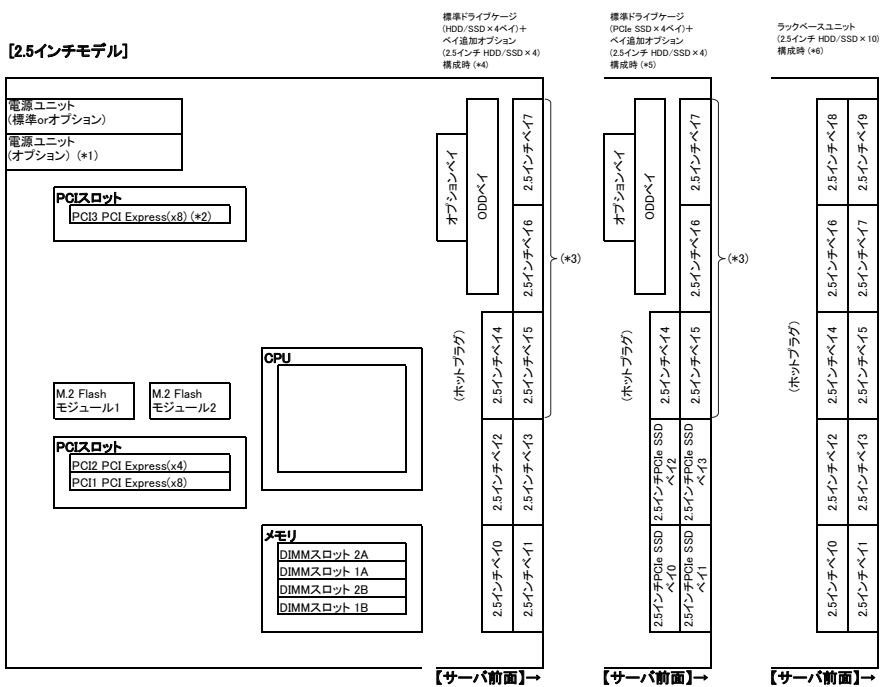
[2.5インチモデル]

標準ドライブケージ
(HDD/SSD×4ベイ)+
ベイ追加オプション
(2.5インチ HDD/SSD×4)
構成時 (*4)

標準ドライブケージ
(PCIe SSD×4ベイ)+
ベイ追加オプション
(2.5インチ HDD/SSD×4)
構成時 (*5)

ラックベースユニット
(2.5インチ HDD/SSD×10)
構成時 (*6)

電源ユニット
(標準orオプション)

電源ユニット
(オプション) (*1)

PCIスロット
PCI3 PCI Express(x8) (*2)

CPU

M.2 Flash
モジュール1

M.2 Flash
モジュール2

PCIスロット
PCI2 PCI Express(x4)
PCI1 PCI Express(x8)

メモリ
DIMMスロット 2A
DIMMスロット 1A
DIMMスロット 2B
DIMMスロット 1B

オプションベイ
ODDベイ
2.5インチベイ7
2.5インチベイ6
(*3)
(ホットプラグ)
2.5インチベイ4
2.5インチベイ5
2.5インチベイ2
2.5インチベイ3
2.5インチベイ0
2.5インチベイ1

【サーバ前面】→

オプションベイ
ODDベイ
2.5インチベイ7
2.5インチベイ6
(*3)
(ホットプラグ)
2.5インチベイ4
2.5インチベイ5
2.5インチPCIe SSD ベイ2
2.5インチPCIe SSD ベイ3
2.5インチPCIe SSD ベイ0
2.5インチPCIe SSD ベイ1

【サーバ前面】→

2.5インチベイ8
2.5インチベイ9
2.5インチベイ6
2.5インチベイ7
(ホットプラグ)
2.5インチベイ4
2.5インチベイ5
2.5インチベイ2
2.5インチベイ3
2.5インチベイ0
2.5インチベイ1

【サーバ前面】→